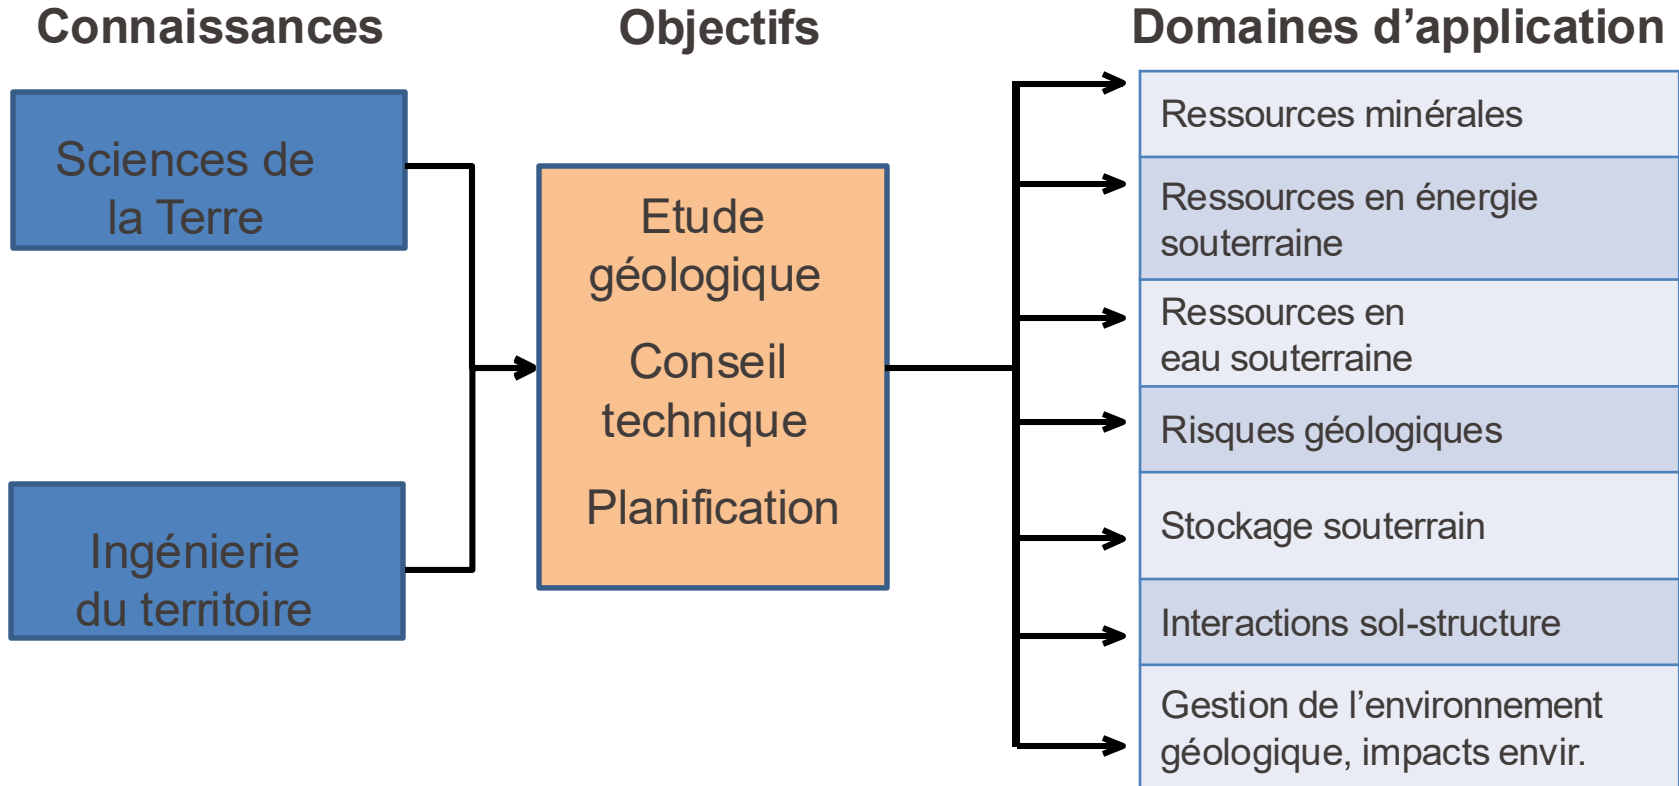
Connaissances

Sciences de la Terre

Ingénierie du territoire

Objectifs

Etude géologique

Conseil technique

Planification

Domaines d’application

Ressources minérales

Ressources en énergie souterraine

Ressources en eau souterraine

Risques géologiques

Stockage souterrain

Interactions sol-structure

Gestion de l’environnement géologique, impacts envir.